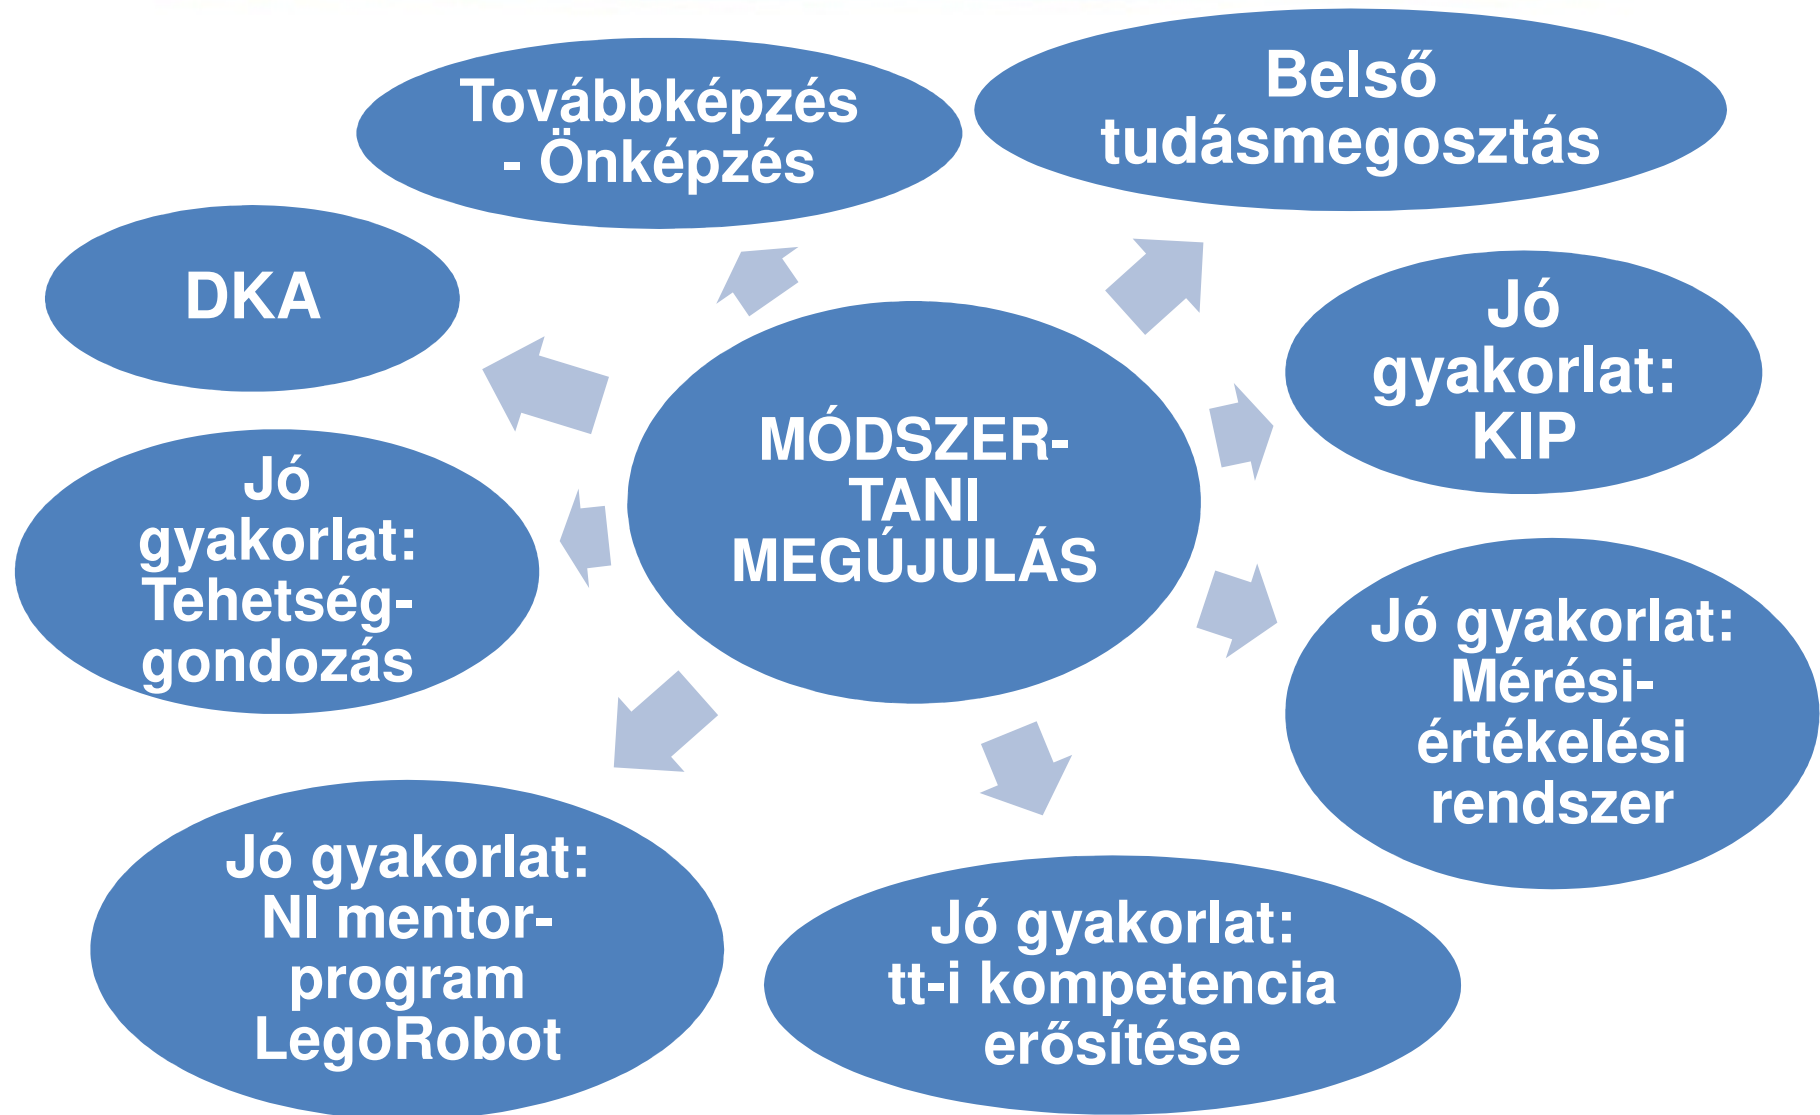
MÓDSZER-TANI MEGÚJULÁS

Továbbképzés - Önképzés

Belső tudásmegosztás

Jó gyakorlat: KIP

Jó gyakorlat: Mérési-értékelési rendszer

Jó gyakorlat: tt-i kompetencia erősítése

Jó gyakorlat: NI mentor-program LegoRobot

Jó gyakorlat: Tehetség-gondozás

DKA